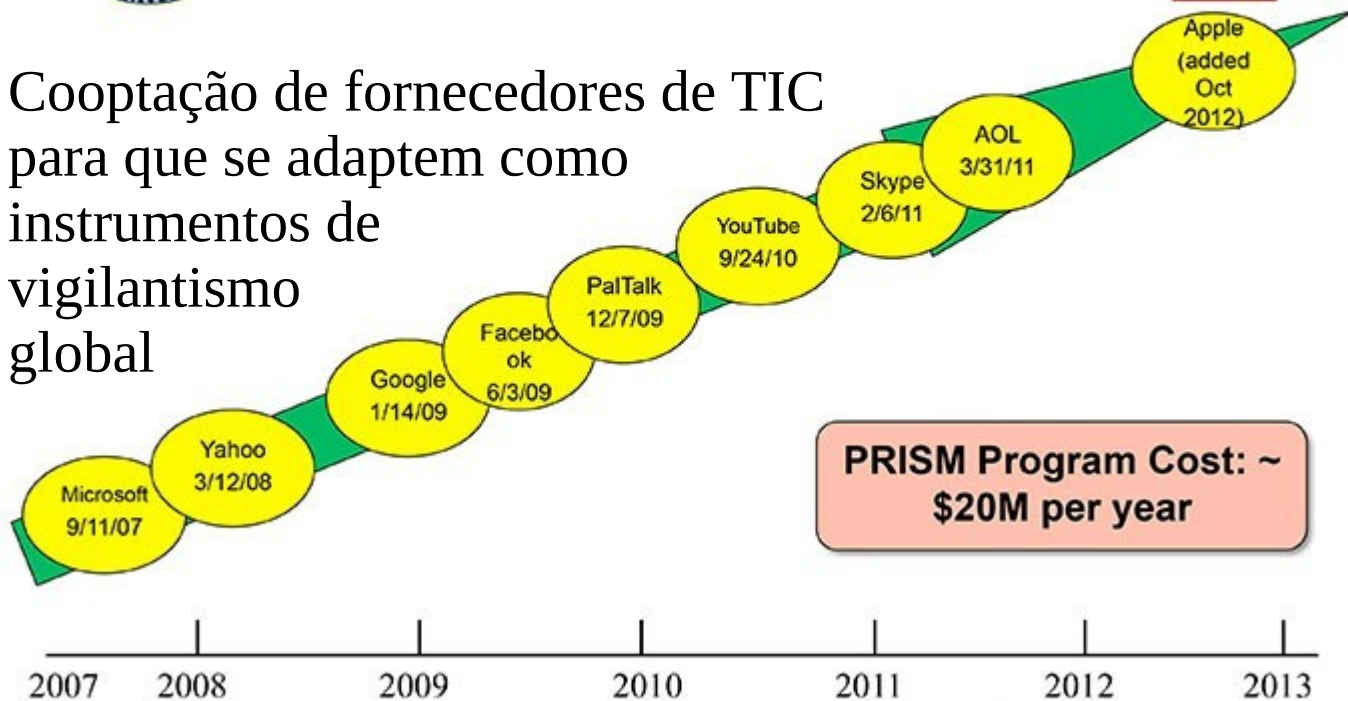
Cooptação de fornecedores de TIC para que se adaptem como instrumentos de vigilantismo global

Microsoft 9/11/07

Yahoo 3/12/08

Google 1/14/09

Facebo ok 6/3/09

PalTalk 12/7/09

YouTube 9/24/10

Skype 2/6/11

AOL 3/31/11

Apple (added Oct 2012)

PRISM Program Cost: ~ $20M per year

2007 2008 2009 2010 2011 2012 2013